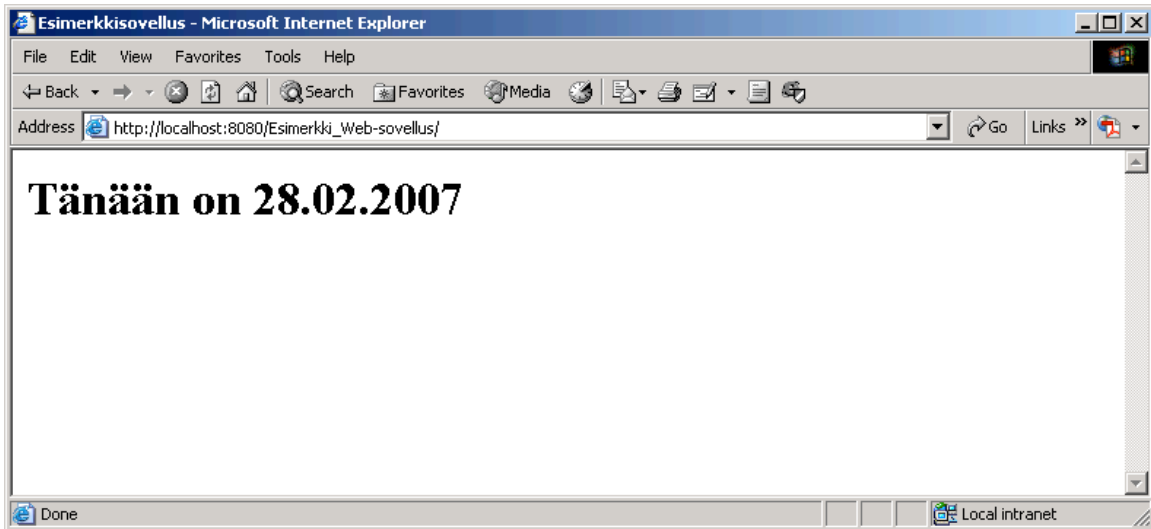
Esimerkkisovellus - Microsoft Internet Explorer

File Edit View Favorites Tools Help

Back Search Favorites Media

Address http://localhost:8080/Esimerkki_Web-sovellus/ Go Links

# Tänään on 28.02.2007

Done Local intranet